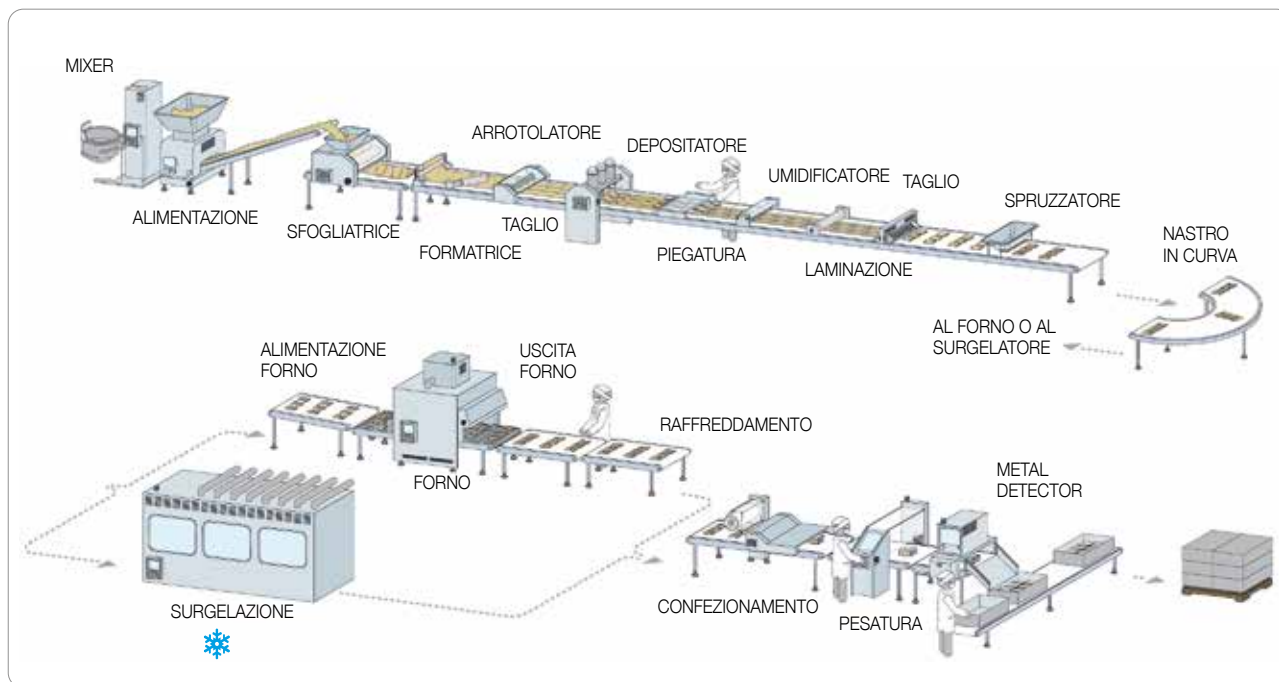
MIXER

ALIMENTAZIONE

SFOGLIATRICE

FORMATRICE

ARROTOLATORE

TAGLIO

DEPOSITATORE

PIEGATURA

UMIDIFICATORE

LAMINAZIONE

TAGLIO

SPRUZZATORE

NASTRO IN CURVA

AL FORNO O AL SURGELATORE

ALIMENTAZIONE FORNO

FORNO

USCITA FORNO

RAFFREDDAMENTO

SURGELAZIONE

CONFEZIONAMENTO

PESATURA

METAL DETECTOR